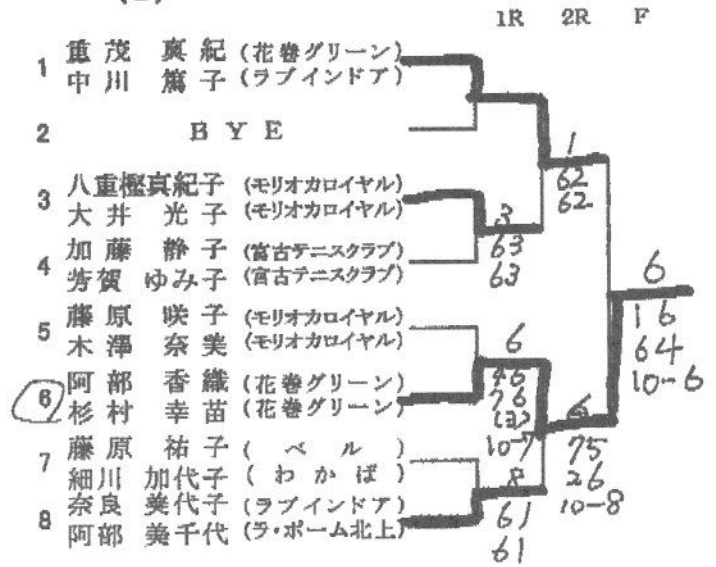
1R 2R F

1 重茂 真紀 (花巻グリーン)
中川 篤子 (ラブインドア)

2 BYE

3 八重樫真紀子 (モリオカロイヤル)
大井 光子 (モリオカロイヤル)

4 加藤 静子 (宮古テニスクラブ)
芳賀 ゆみ子 (宮古テニスクラブ)

5 藤原 咲子 (モリオカロイヤル)
木澤 奈美 (モリオカロイヤル)

6 阿部 香織 (花巻グリーン)
杉村 幸苗 (花巻グリーン)

7 藤原 祐子 ( ベル )
細川 加代子 ( わかば )

8 奈良 美代子 (ラブインドア)
阿部 美千代 (ラ・ポーム北上)

1
62
62

3
63
63

6
46
76
(3)
10-7

8
61
61

6
75
26
10-8

6
16
64
10-6